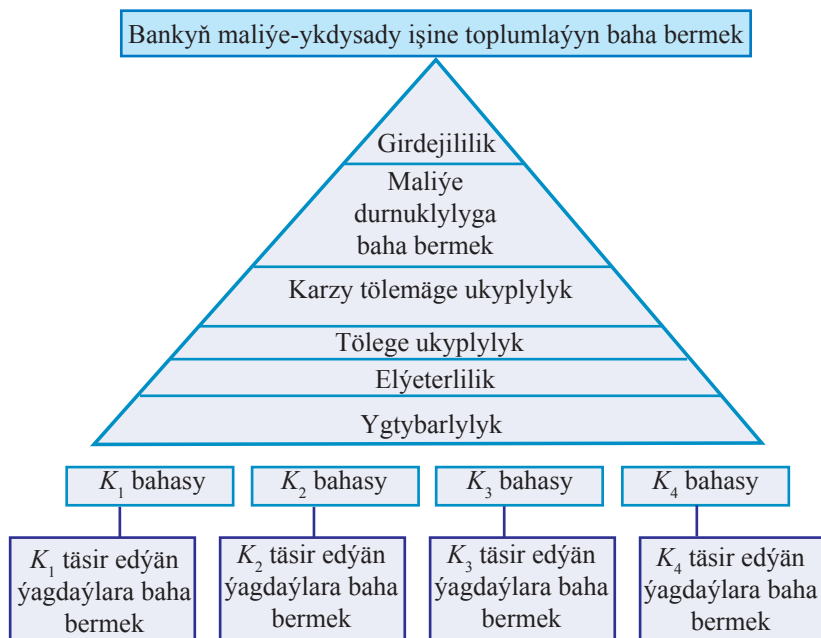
Bankyň maliýe-ykdysady işine toplumlaýyn baha bermek

Girdejililik

Maliýe durnuklylyga baha bermek

Karzy tölemäge ukyplylyk

Tölege ukyplylyk

Elýeterlilik

Ygtybarlylyk

$K_1$ bahasy

$K_2$ bahasy

$K_3$ bahasy

$K_4$ bahasy

$K_1$ täsir edýän ýagdaýlara baha bermek

$K_2$ täsir edýän ýagdaýlara baha bermek

$K_3$ täsir edýän ýagdaýlara baha bermek

$K_4$ täsir edýän ýagdaýlara baha bermek